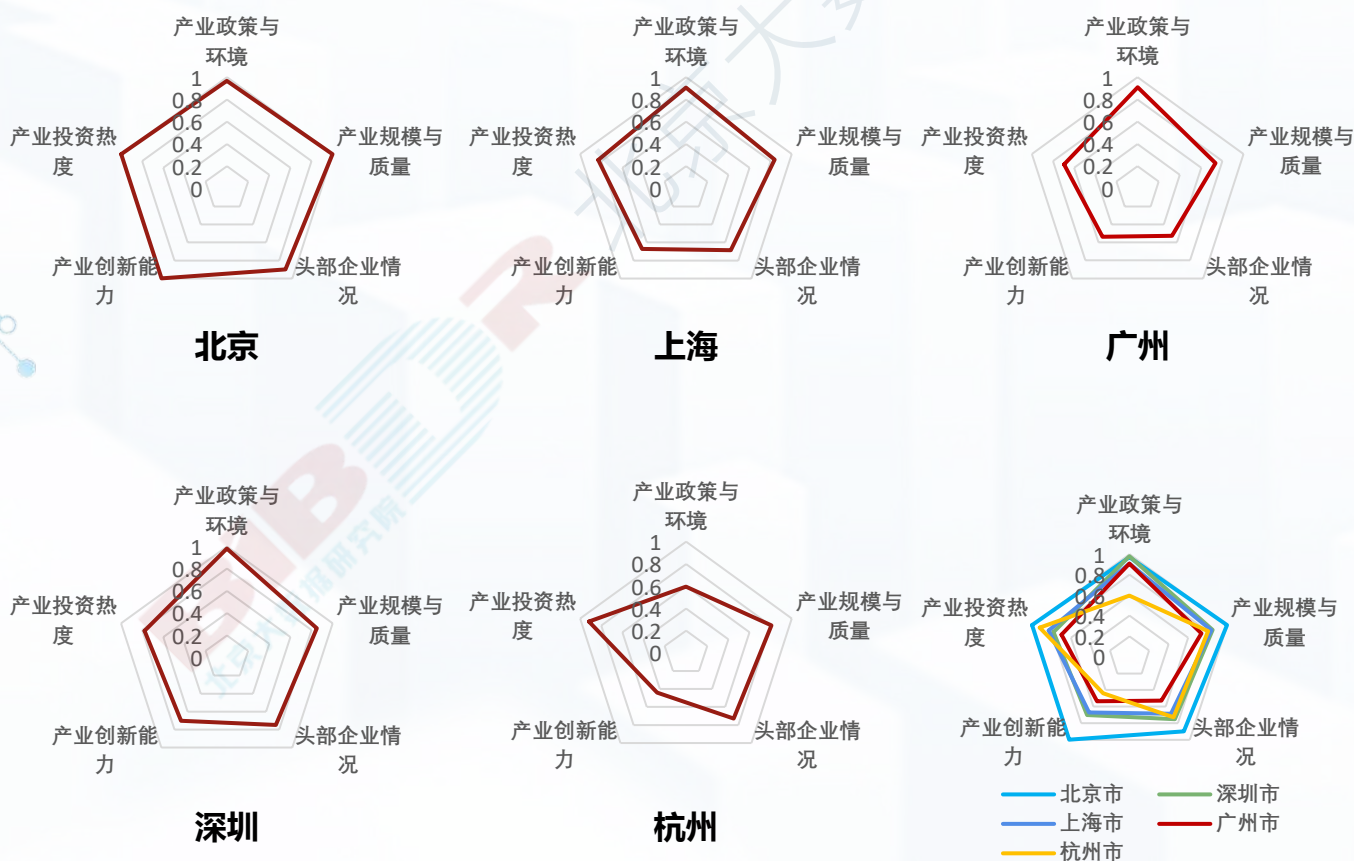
产业政策与环境
1
0.8
0.6
0.4
0.2
0
产业规模与质量
头部企业情况
产业创新能力
产业投资热度
北京

产业政策与环境
1
0.8
0.6
0.4
0.2
0
产业规模与质量
头部企业情况
产业创新能力
产业投资热度
上海

产业政策与环境
1
0.8
0.6
0.4
0.2
0
产业规模与质量
头部企业情况
产业创新能力
产业投资热度
广州

产业政策与环境
1
0.8
0.6
0.4
0.2
0
产业规模与质量
头部企业情况
产业创新能力
产业投资热度
深圳

产业政策与环境
1
0.8
0.6
0.4
0.2
0
产业规模与质量
头部企业情况
产业创新能力
产业投资热度
杭州

产业政策与环境
1
0.8
0.6
0.4
0.2
0
产业规模与质量
头部企业情况
产业创新能力
产业投资热度
北京市
深圳市
上海市
广州市
杭州市